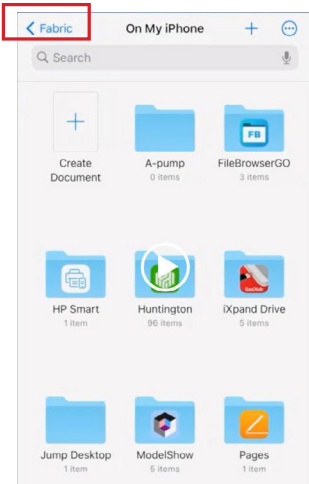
< Fabric
On My iPhone
+
Search

Create Document

A-pump
0 items

FB
FileBrowserGO
3 items

HP Smart
1 item

Huntington
96 items

iXpand Drive
5 items

Jump Desktop
1 item

ModelShow
6 items

Pages
1 item